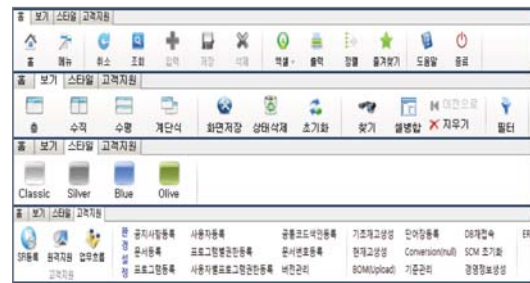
홈 | 보기 | 스타일 | 고객지원

홈 메뉴 취소 조회 입력 저장 삭제 엑셀 출력 정렬 즐겨찾기 도움말 종료

홈 | 보기 | 스타일 | 고객지원

창 수직 수평 계단식 화면저장 상태삭제 초기화 찾기 셀병합 이전으로 지우기 필터

홈 | 보기 | 스타일 | 고객지원

Classic Silver Blue Olive

홈 | 보기 | 스타일 | 고객지원

SR등록 원격지원 업무흐름
고객지원

환경설정
공지사항등록 사용자등록 공통코드색인등록 기초재고생성 단어장등록 DB재접속 ERI
문서등록 프로그램별권한등록 문서번호등록 현재고생성 Conversion(null) SCM 초기화
프로그램등록 사용자별프로그램권한등록 버전관리 BOM(Upload) 기준관리 경영정보생성